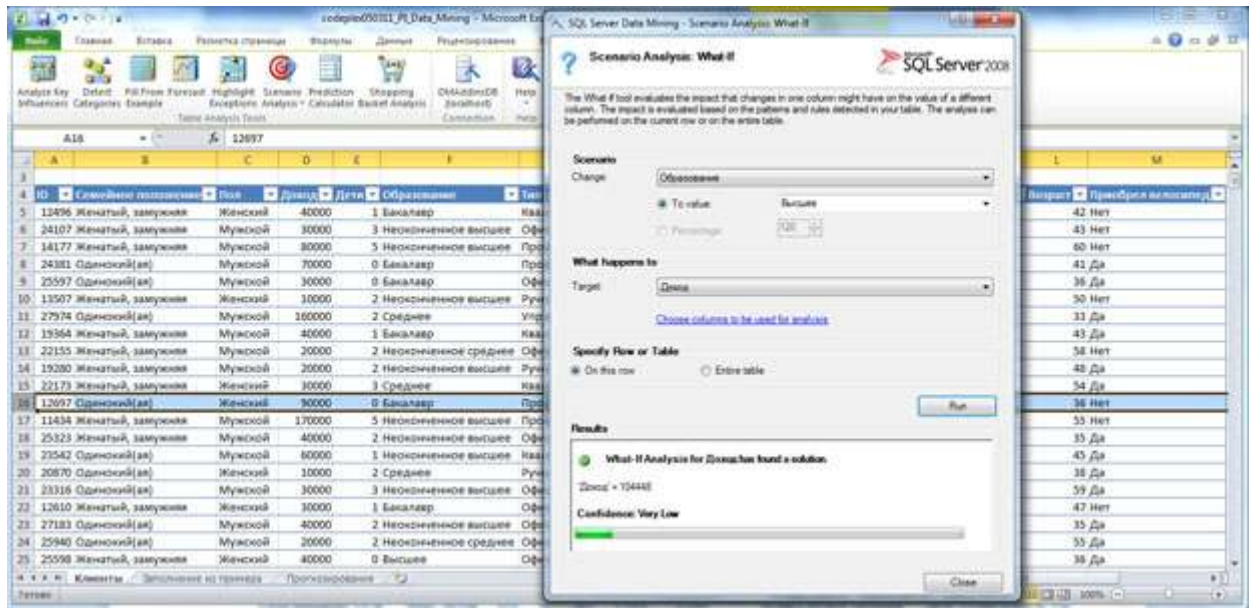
codeplex050311_PI_Data_Mining - Microsoft Excel

SQL Server Data Mining - Scenario Analysis: What-If

Файл Главная Вставка Разметка страницы Формулы Данные Рецензирование

Analyze Key Influencers Detect Categories Fill From Example Forecast Highlight Exceptions Scenario Analysis Prediction Calculator Shopping Basket Analysis DMAddinsDB (localhost) Help

Table Analysis Tools Connection Help

A16 $f_x$ 12697

| | A | B | C | D | E | F | G | L | M |
|---|---|---|---|---|---|---|---|---|---|
| 3 | | | | | | | | | |
| 4 | ID | Семейное положение | Пол | Доход | Дети | Образование | Тип | Возраст | Приобрел велосипед |
| 5 | 12496 | Женатый, замужняя | Женский | 40000 | 1 | Бакалавр | Ква | 42 | Нет |
| 6 | 24107 | Женатый, замужняя | Мужской | 30000 | 3 | Неоконченное высшее | Офи | 43 | Нет |
| 7 | 14177 | Женатый, замужняя | Мужской | 80000 | 5 | Неоконченное высшее | Про | 60 | Нет |
| 8 | 24381 | Одинокий(ая) | Мужской | 70000 | 0 | Бакалавр | Про | 41 | Да |
| 9 | 25597 | Одинокий(ая) | Мужской | 30000 | 0 | Бакалавр | Офи | 36 | Да |
| 10 | 13507 | Женатый, замужняя | Женский | 10000 | 2 | Неоконченное высшее | Руч | 50 | Нет |
| 11 | 27974 | Одинокий(ая) | Мужской | 160000 | 2 | Среднее | Упр | 33 | Да |
| 12 | 19364 | Женатый, замужняя | Мужской | 40000 | 1 | Бакалавр | Ква | 43 | Да |
| 13 | 22155 | Женатый, замужняя | Мужской | 20000 | 2 | Неоконченное среднее | Офи | 58 | Нет |
| 14 | 19280 | Женатый, замужняя | Мужской | 20000 | 2 | Неоконченное высшее | Руч | 48 | Да |
| 15 | 22173 | Женатый, замужняя | Женский | 30000 | 3 | Среднее | Ква | 54 | Да |
| 16 | 12697 | Одинокий(ая) | Женский | 90000 | 0 | Бакалавр | Про | 36 | Нет |
| 17 | 11434 | Женатый, замужняя | Мужской | 170000 | 5 | Неоконченное высшее | Про | 55 | Нет |
| 18 | 25323 | Женатый, замужняя | Мужской | 40000 | 2 | Неоконченное высшее | Офи | 35 | Да |
| 19 | 23542 | Одинокий(ая) | Мужской | 60000 | 1 | Неоконченное высшее | Ква | 45 | Да |
| 20 | 20870 | Одинокий(ая) | Женский | 10000 | 2 | Среднее | Руч | 38 | Да |
| 21 | 23316 | Одинокий(ая) | Мужской | 30000 | 3 | Неоконченное высшее | Офи | 59 | Да |
| 22 | 12610 | Женатый, замужняя | Женский | 30000 | 1 | Бакалавр | Офи | 47 | Нет |
| 23 | 27183 | Одинокий(ая) | Мужской | 40000 | 2 | Неоконченное высшее | Офи | 35 | Да |
| 24 | 25940 | Одинокий(ая) | Мужской | 20000 | 2 | Неоконченное среднее | Офи | 55 | Да |
| 25 | 25598 | Женатый, замужняя | Женский | 40000 | 0 | Высшее | Офи | 36 | Да |

Клиенты Заполнение из примера Прогнозирование

Готово 100%

Scenario Analysis: What-If

Microsoft SQL Server 2008

The What-If tool evaluates the impact that changes in one column might have on the value of a different column. The impact is evaluated based on the patterns and rules detected in your table. The analysis can be performed on the current row or on the entire table.

Scenario
Change: Образование
To value: Высшее
Percentage: 120

What happens to
Target: Доход

Choose columns to be used for analysis

Specify Row or Table
On this row
Entire table

Run

Results

What-If Analysis for Доход has found a solution.

'Доход' = 104448

Confidence: Very Low

Close